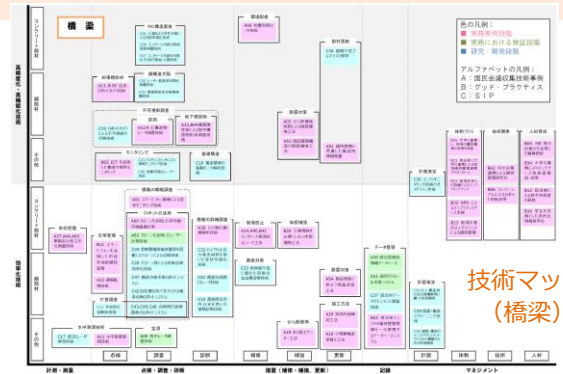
橋梁

色の凡例：
■ 実務実用段階
■ 実務における検証段階
■ 研究・開発段階

アルファベットの凡例：
A：国民会議収集技術事例
B：グッド・プラクティス
C：SIP

コンクリート部材
鋼部材
その他
高耐久化・高機能化技術

コンクリート部材
鋼部材
その他
効率化技術

技術マップ
（橋梁）

点検　調査　診断　補修　補強　更新　計画　体制　役割　人材

計測・測量
点検・調査・診断
措置（補修・補強・更新）
記録
マネジメント